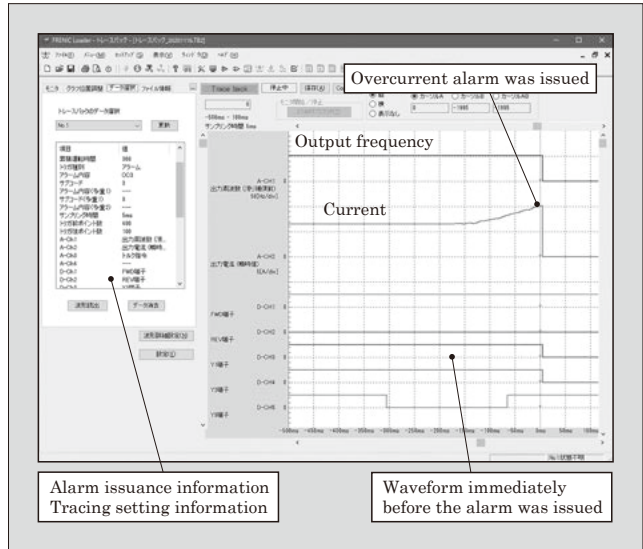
FRENIC Loader - トレースバック

Trace back

Overcurrent alarm was issued

Output frequency

Current

トレースバックのデータ選択

No.1

更新

項目 値
アラーム内容 OC3
サンプリング時間 5ms

A-CH1

出力周波数

A-CH2

出力電流

FWD端子

REV端子

Y1端子

Y2端子

Y3端子

D-CH1

D-CH2

D-CH3

D-CH4

D-CH5

Alarm issuance information
Tracing setting information

Waveform immediately before the alarm was issued